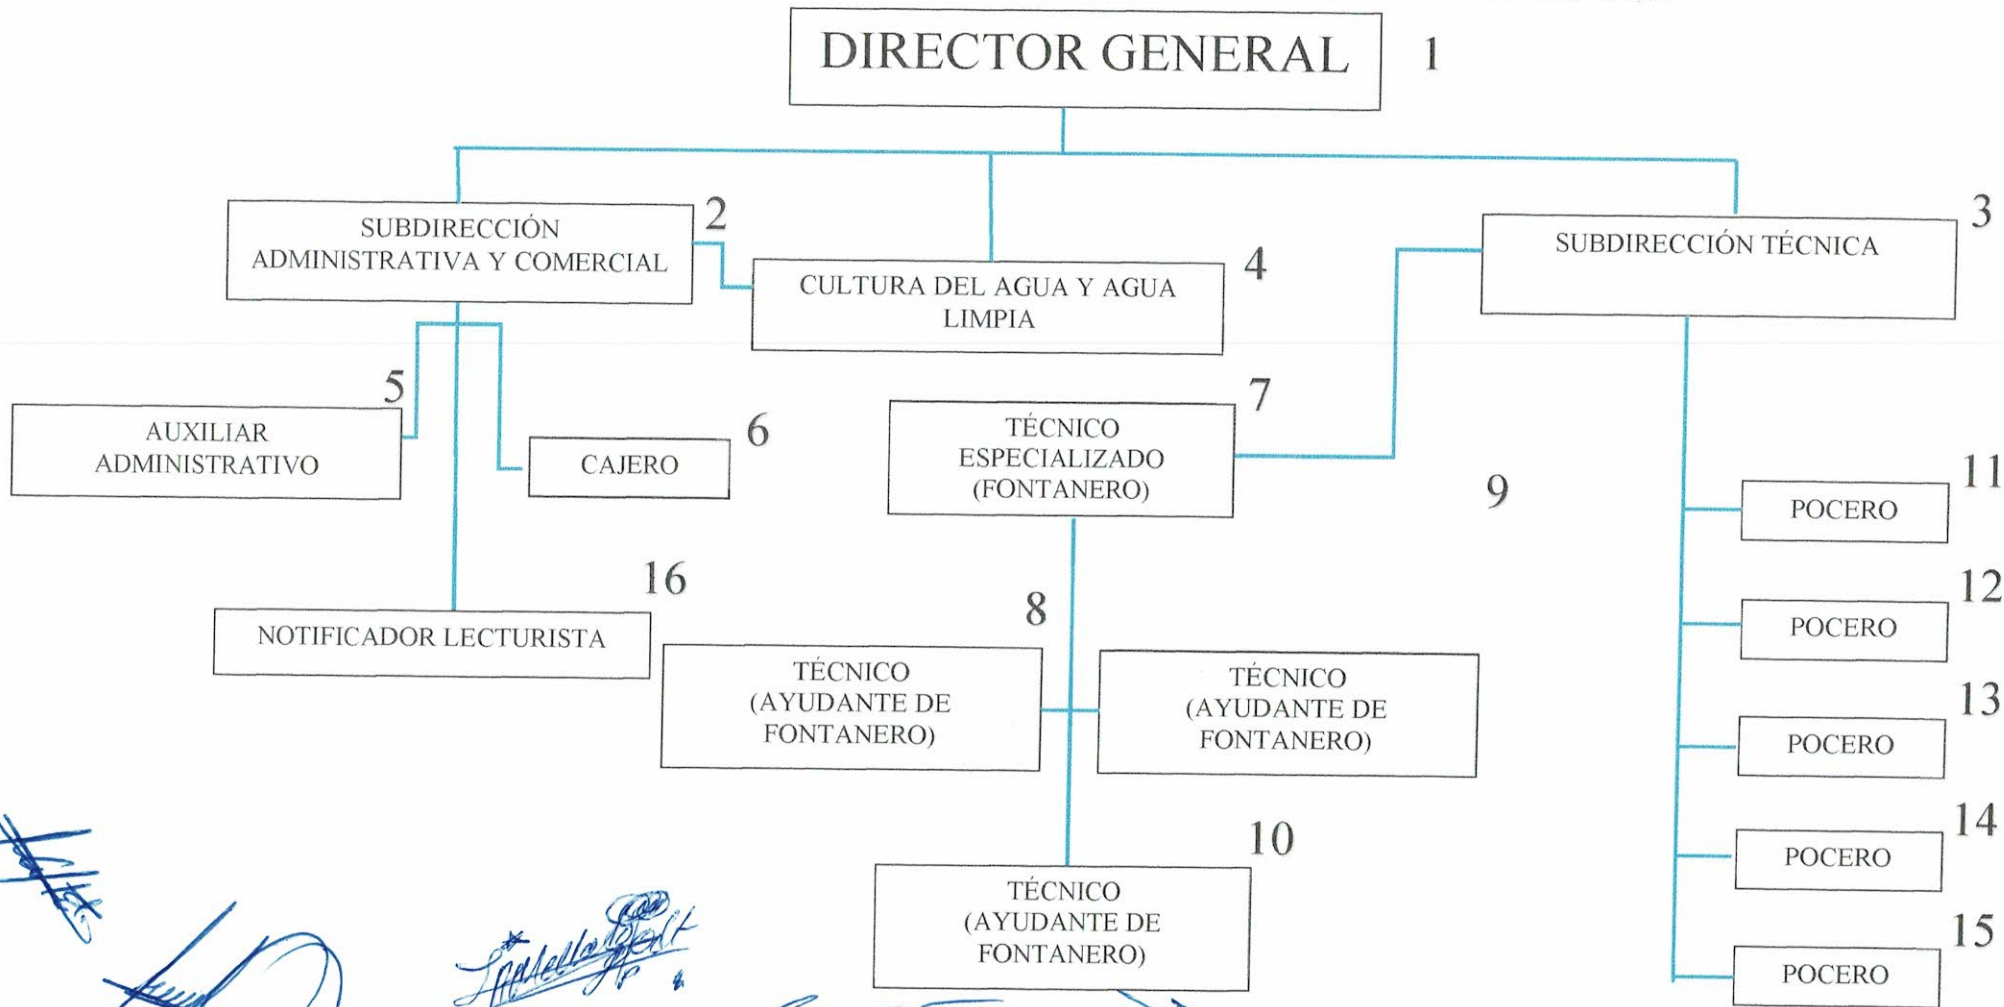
DIRECTOR GENERAL 1

SUBDIRECCIÓN ADMINISTRATIVA Y COMERCIAL 2

CULTURA DEL AGUA Y AGUA LIMPIA 4

SUBDIRECCIÓN TÉCNICA 3

5 AUXILIAR ADMINISTRATIVO

CAJERO 6

TÉCNICO ESPECIALIZADO (FONTANERO) 7

9

POCERO 11

16 NOTIFICADOR LECTURISTA

8

TÉCNICO (AYUDANTE DE FONTANERO)

TÉCNICO (AYUDANTE DE FONTANERO)

POCERO 12

POCERO 13

POCERO 14

10

TÉCNICO (AYUDANTE DE FONTANERO)

POCERO 15